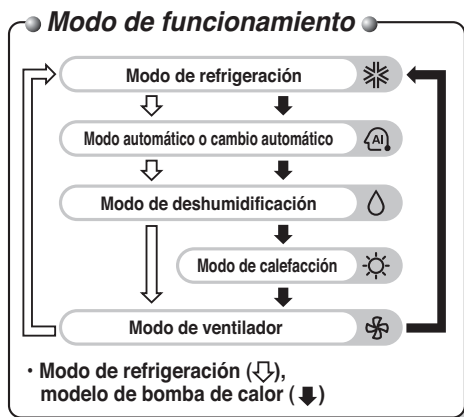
Modo de funcionamiento

Modo de refrigeración

Modo automático o cambio automático

AI

Modo de deshumidificación

Modo de calefacción

Modo de ventilador

• Modo de refrigeración (⇩), modelo de bomba de calor (⬇)